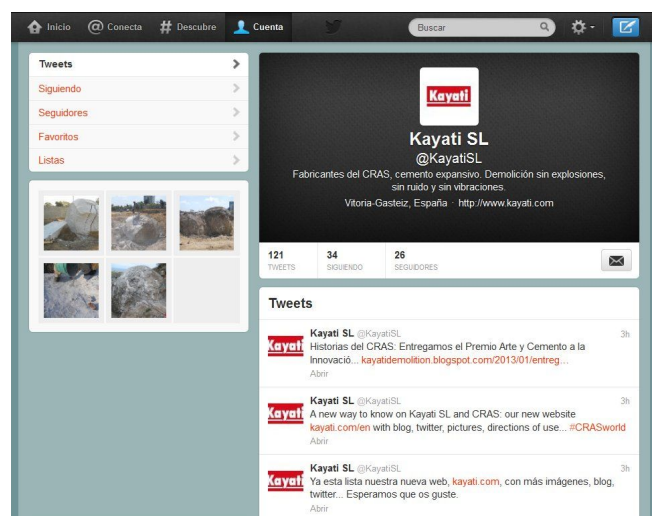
Inicio Conecta Descubre Cuenta

Buscar

Tweets
Siguiendo
Seguidores
Favoritos
Listas

Kayati

Kayati SL
@KayatiSL
Fabricantes del CRAS, cemento expansivo. Demolición sin explosiones, sin ruido y sin vibraciones.
Vitoria-Gasteiz, España · http://www.kayati.com

121 TWEETS
34 SIGUIENDO
26 SEGUIDORES

Tweets

Kayati SL @KayatiSL 3h
Historias del CRAS: Entregamos el Premio Arte y Cemento a la Innovació... kayatidemolition.blogspot.com/2013/01/entreg...
Abrir

Kayati SL @KayatiSL 3h
A new way to know on Kayati SL and CRAS: our new website kayati.com/en with blog, twitter, pictures, directions of use... #CRASworld
Abrir

Kayati SL @KayatiSL 3h
Ya esta lista nuestra nueva web, kayati.com, con más imágenes, blog, twitter... Esperamos que os guste.
Abrir